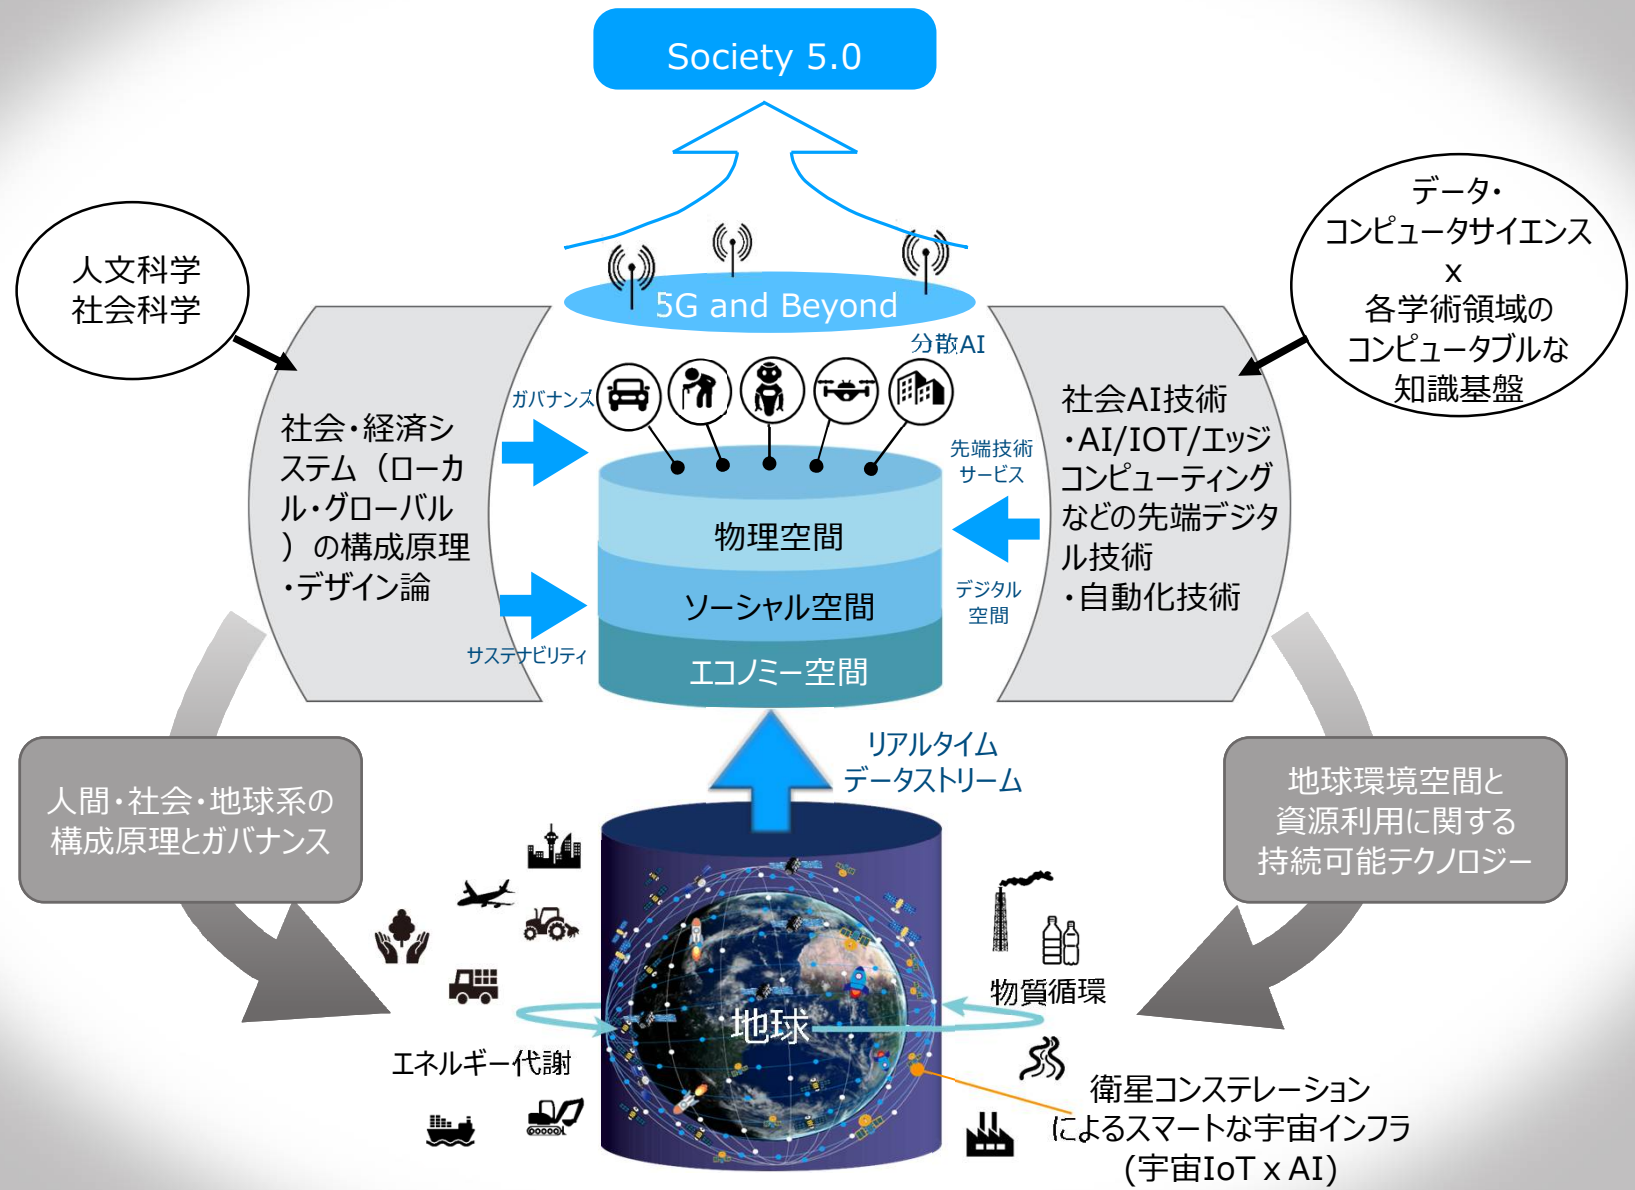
Society 5.0

人文科学
社会科学

データ・
コンピュータサイエンス
x
各学術領域の
コンピュータブルな
知識基盤

5G and Beyond

分散AI

ガバナンス

先端技術
サービス

社会・経済システム（ローカル・グローバル）の構成原理
・デザイン論

社会AI技術
・AI/IOT/エッジコンピューティングなどの先端デジタル技術
・自動化技術

物理空間
ソーシャル空間
エコノミー空間

デジタル
空間

サステナビリティ

リアルタイム
データストリーム

人間・社会・地球系の
構成原理とガバナンス

地球環境空間と
資源利用に関する
持続可能テクノロジー

物質循環

地球

エネルギー代謝

衛星コンステレーション
によるスマートな宇宙インフラ
(宇宙IoT x AI)